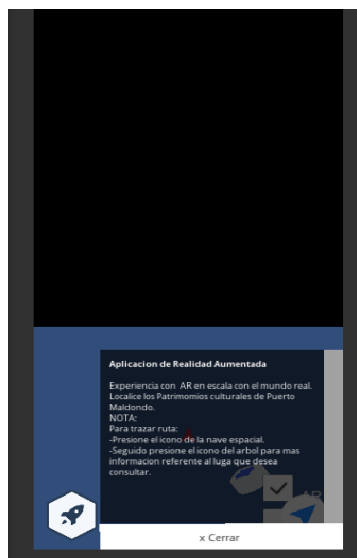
Aplicacion de Realidad Aumentada

Experiencia con AR en escala con el mundo real. Localice los Patrimomios culturales de Puerto Maldondo.
NOTA:
Para trazar ruta:
-Presione el icono de la nave espacial.
-Seguido presione el icono del arbol para mas informacion referente al luga que desea consultar.

AR

x Cerrar